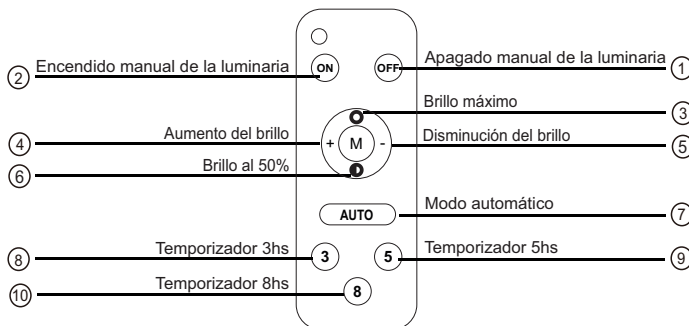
② Encendido manual de la luminaria
ON
OFF
Apagado manual de la luminaria ①
Brillo máximo ③
④ Aumento del brillo
+ M -
Disminución del brillo ⑤
⑥ Brillo al 50%
AUTO
Modo automático ⑦
⑧ Temporizador 3hs
3
5
Temporizador 5hs ⑨
⑩ Temporizador 8hs
8